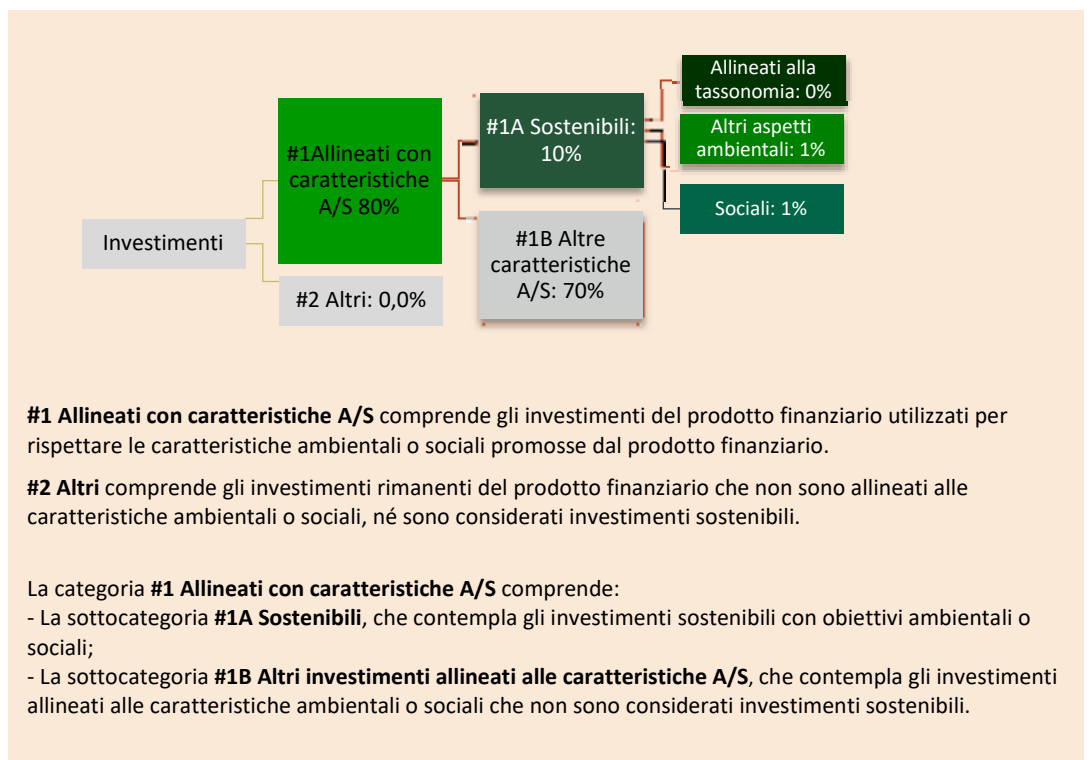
Investimenti

#1Allineati con caratteristiche A/S 80%

#2 Altri: 0,0%

#1A Sostenibili: 10%

#1B Altre caratteristiche A/S: 70%

Allineati alla tassonomia: 0%

Altri aspetti ambientali: 1%

Sociali: 1%

**#1 Allineati con caratteristiche A/S** comprende gli investimenti del prodotto finanziario utilizzati per rispettare le caratteristiche ambientali o sociali promosse dal prodotto finanziario.

**#2 Altri** comprende gli investimenti rimanenti del prodotto finanziario che non sono allineati alle caratteristiche ambientali o sociali, né sono considerati investimenti sostenibili.

La categoria **#1 Allineati con caratteristiche A/S** comprende:
- La sottocategoria **#1A Sostenibili**, che contempla gli investimenti sostenibili con obiettivi ambientali o sociali;
- La sottocategoria **#1B Altri investimenti allineati alle caratteristiche A/S**, che contempla gli investimenti allineati alle caratteristiche ambientali o sociali che non sono considerati investimenti sostenibili.